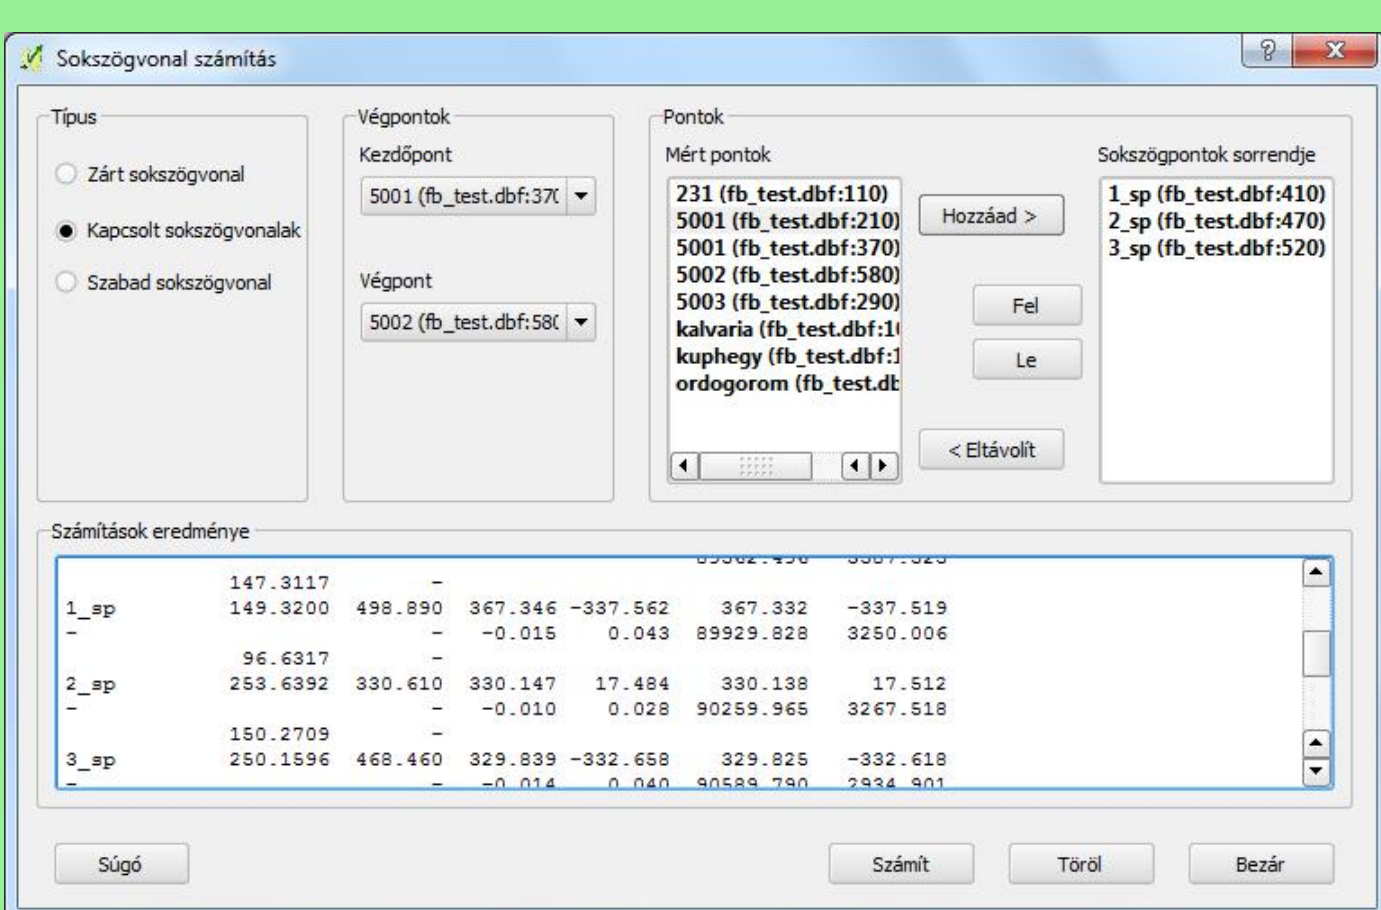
Sokszögvonal számítás

?
X

Típus

Zárt sokszögvonal

Kapcsolt sokszögvonalak

Szabad sokszögvonal

Végpontok

Kezdőpont

5001 (fb_test.dbf:37(

Végpont

5002 (fb_test.dbf:58(

Pontok

Mért pontok

231 (fb_test.dbf:110)
5001 (fb_test.dbf:210)
5001 (fb_test.dbf:370)
5002 (fb_test.dbf:580)
5003 (fb_test.dbf:290)
kalvaria (fb_test.dbf:1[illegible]
kuphegy (fb_test.dbf:1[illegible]
ordogorom (fb_test.db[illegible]

Hozzáad >

Fel

Le

< Eltávolít

Sokszögpontok sorrendje

1_sp (fb_test.dbf:410)
2_sp (fb_test.dbf:470)
3_sp (fb_test.dbf:520)

Számítások eredménye

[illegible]
147.3117 -
1_sp 149.3200 498.890 367.346 -337.562 367.332 -337.519
- - -0.015 0.043 89929.828 3250.006
96.6317 -
2_sp 253.6392 330.610 330.147 17.484 330.138 17.512
- - -0.010 0.028 90259.965 3267.518
150.2709 -
3_sp 250.1596 468.460 329.839 -332.658 329.825 -332.618
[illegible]

Súgó

Számít

Töröl

Bezár